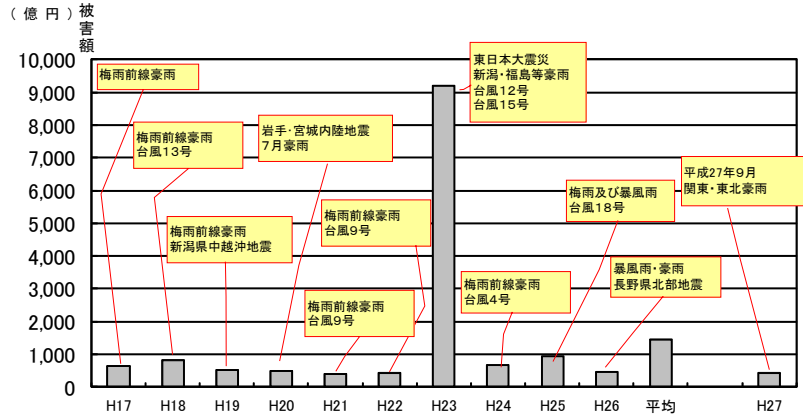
（億円）被害額

10,000
9,000
8,000
7,000
6,000
5,000
4,000
3,000
2,000
1,000
0

梅雨前線豪雨

梅雨前線豪雨
台風13号

岩手・宮城内陸地震
7月豪雨

梅雨前線豪雨
新潟県中越沖地震

梅雨前線豪雨
台風9号

梅雨前線豪雨
台風9号

東日本大震災
新潟・福島等豪雨
台風12号
台風15号

梅雨前線豪雨
台風4号

梅雨及び暴風雨
台風18号

暴風雨・豪雨
長野県北部地震

平成27年9月
関東・東北豪雨

H17 H18 H19 H20 H21 H22 H23 H24 H25 H26 平均 H27